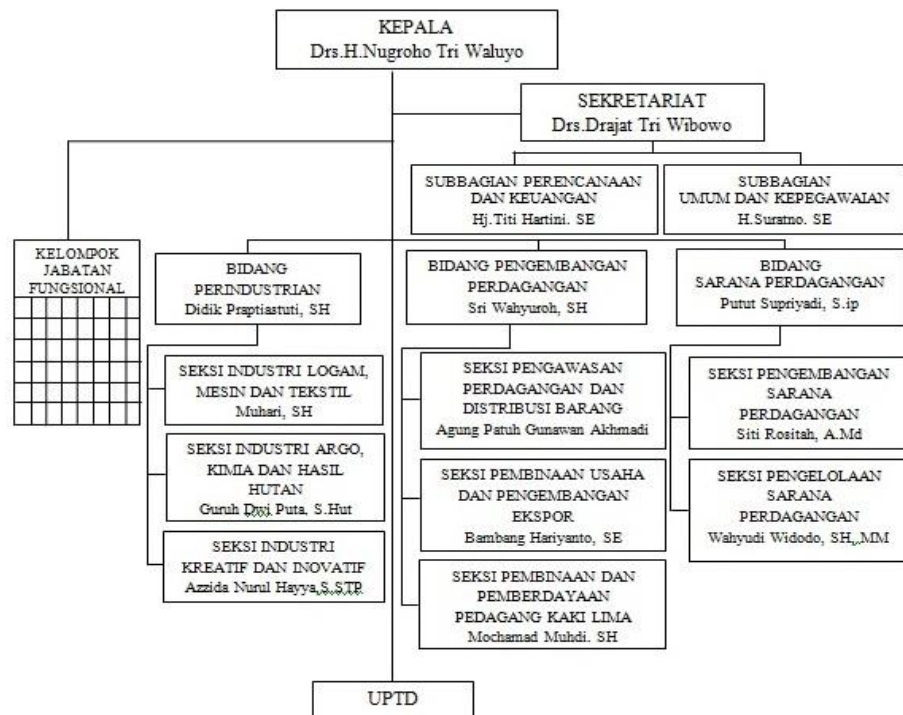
KEPALA
Drs.H.Nugroho Tri Waluyo

SEKRETARIAT
Drs.Drajat Tri Wibowo

SUBBAGIAN PERENCANAAN DAN KEUANGAN
Hj.Titi Hartini. SE

SUBBAGIAN UMUM DAN KEPEGAWAIAN
H.Suratno. SE

KELOMPOK JABATAN FUNGSIONAL

BIDANG PERINDUSTRIAN
Didik Praptiastuti, SH

SEKSI INDUSTRI LOGAM, MESIN DAN TEKSTIL
Muhari, SH

SEKSI INDUSTRI ARGO, KIMIA DAN HASIL HUTAN
Guruh Dwi Puta, S.Hut

SEKSI INDUSTRI KREATIF DAN INOVATIF
Azzida Nurul Hayya,S.STP

BIDANG PENGEMBANGAN PERDAGANGAN
Sri Wahyuroh, SH

SEKSI PENGAWASAN PERDAGANGAN DAN DISTRIBUSI BARANG
Agung Patuh Gunawan Akhmadi

SEKSI PEMBINAAN USAHA DAN PENGEMBANGAN EKSPOR
Bambang Hariyanto, SE

SEKSI PEMBINAAN DAN PEMBERDAYAAN PEDAGANG KAKI LIMA
Mochamad Muhdi. SH

BIDANG SARANA PERDAGANGAN
Putut Supriyadi, S.ip

SEKSI PENGEMBANGAN SARANA PERDAGANGAN
Siti Rositah, A.Md

SEKSI PENGELOLAAN SARANA PERDAGANGAN
Wahyudi Widodo, SH,.MM

UPTD